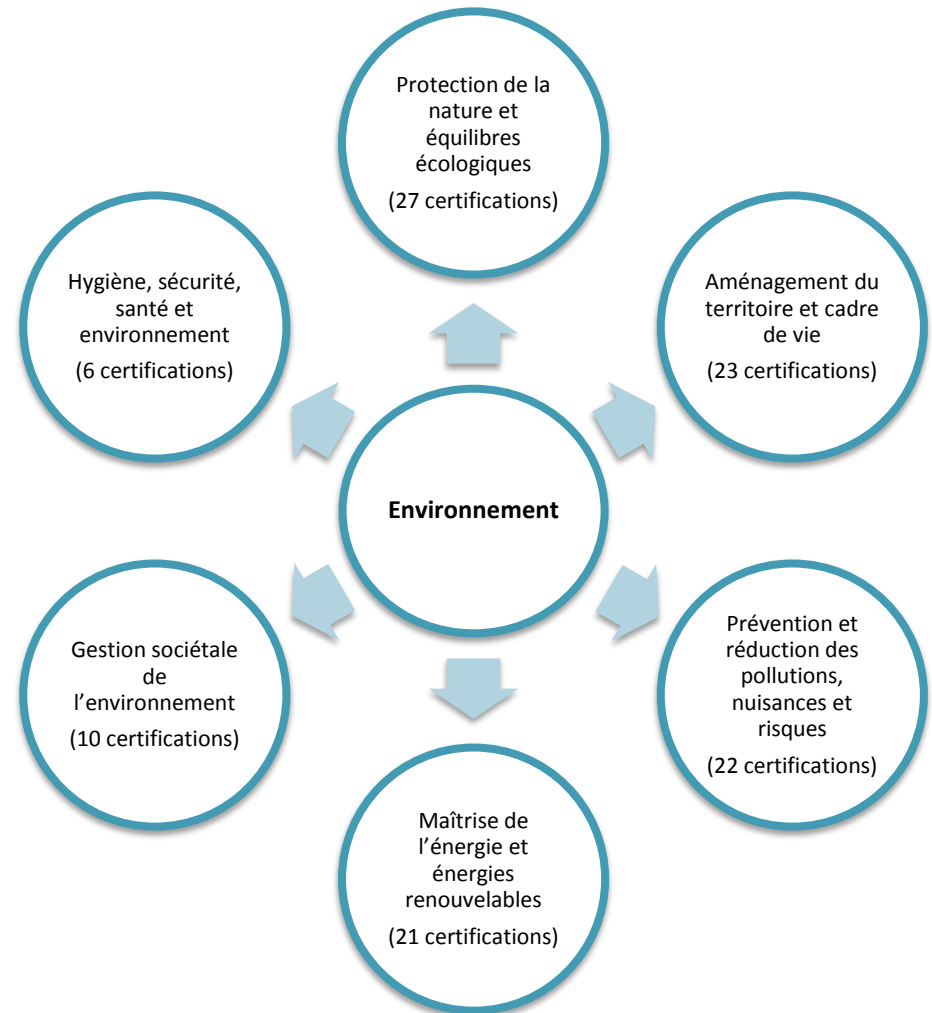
Protection de la nature et équilibres écologiques
(27 certifications)

Hygiène, sécurité, santé et environnement
(6 certifications)

Aménagement du territoire et cadre de vie
(23 certifications)

Environnement

Gestion sociétale de l’environnement
(10 certifications)

Prévention et réduction des pollutions, nuisances et risques
(22 certifications)

Maîtrise de l’énergie et énergies renouvelables
(21 certifications)